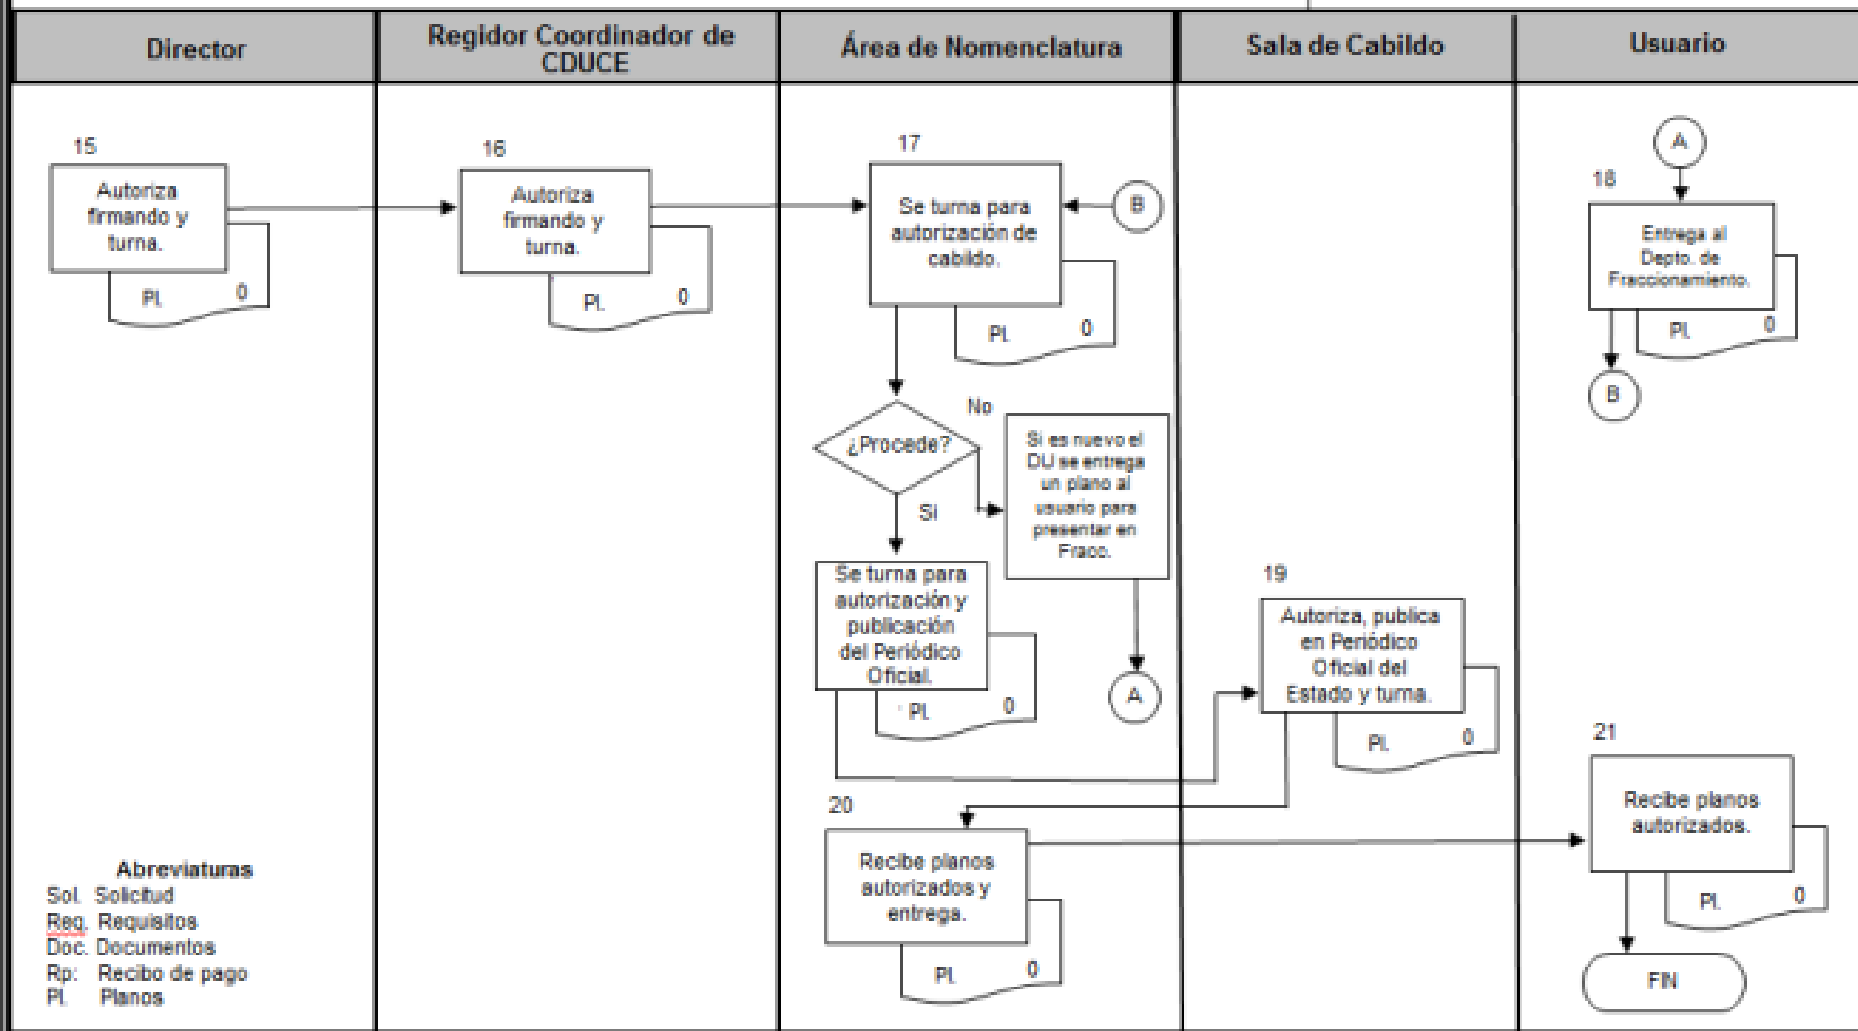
| Director | Regidor Coordinador de CDUCE | Área de Nomenclatura | Sala de Cabildo | Usuario |
|---|---|---|---|---|

15
Autoriza firmando y turna.
Pl. 0

16
Autoriza firmando y turna.
Pl. 0

17
Se turna para autorización de cabildo.
Pl. 0

B

¿Procede?
No
Si es nuevo el DU se entrega un plano al usuario para presentar en Fracc.
A

Si
Se turna para autorización y publicación del Periódico Oficial.
Pl. 0

20
Recibe planos autorizados y entrega.
Pl. 0

19
Autoriza, publica en Periódico Oficial del Estado y turna.
Pl. 0

A
18
Entrega al Depto. de Fraccionamiento.
Pl. 0
B

21
Recibe planos autorizados.
Pl. 0
FIN

Abreviaturas
Sol. Solicitud
Req. Requisitos
Doc. Documentos
Rp: Recibo de pago
Pl. Planos